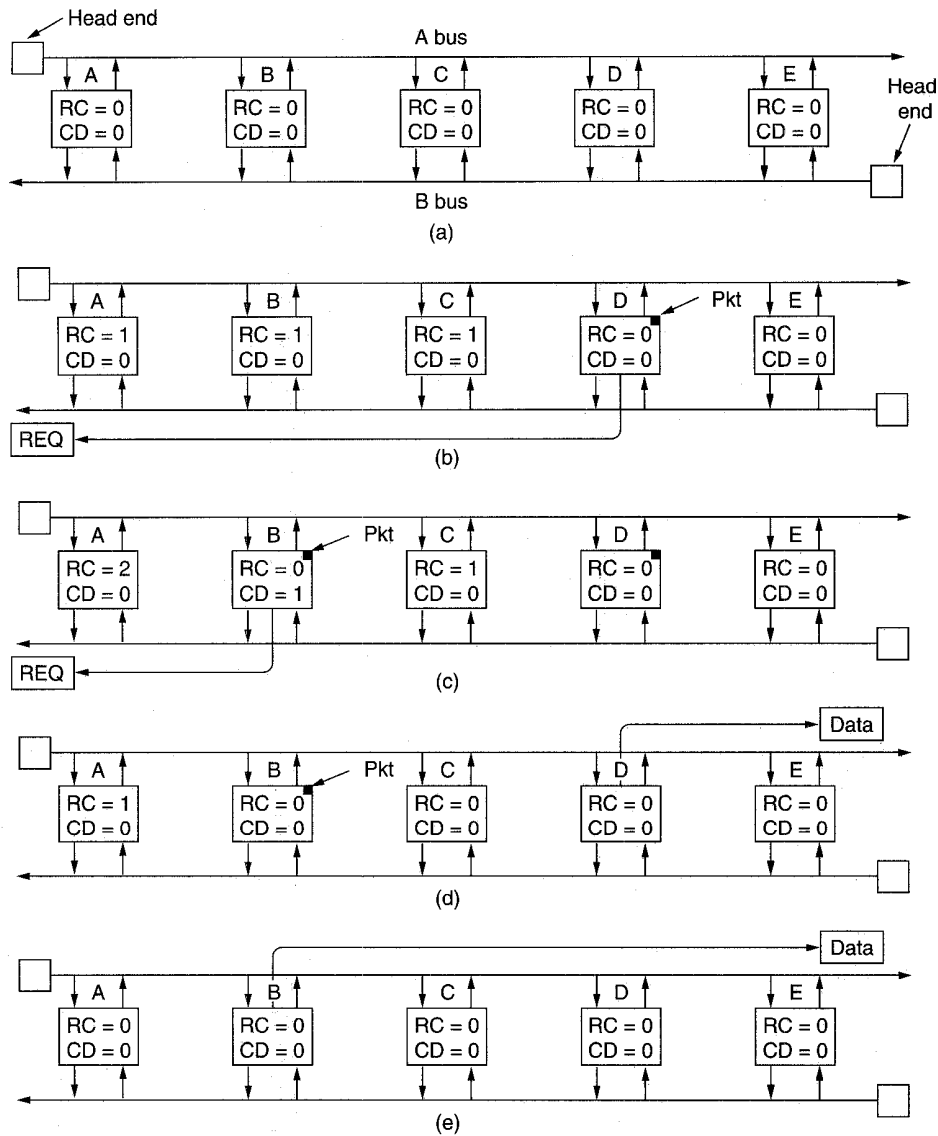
Head end

A bus

A B C D E

RC = 0
CD = 0

RC = 0
CD = 0

RC = 0
CD = 0

RC = 0
CD = 0

RC = 0
CD = 0

Head end

B bus

(a)

A B C D E

Pkt

RC = 1
CD = 0

RC = 1
CD = 0

RC = 1
CD = 0

RC = 0
CD = 0

RC = 0
CD = 0

REQ

(b)

A B Pkt C D E

RC = 2
CD = 0

RC = 0
CD = 1

RC = 1
CD = 0

RC = 0
CD = 0

RC = 0
CD = 0

REQ

(c)

Data

A B Pkt C D E

RC = 1
CD = 0

RC = 0
CD = 0

RC = 0
CD = 0

RC = 0
CD = 0

RC = 0
CD = 0

(d)

Data

A B C D E

RC = 0
CD = 0

RC = 0
CD = 0

RC = 0
CD = 0

RC = 0
CD = 0

RC = 0
CD = 0

(e)